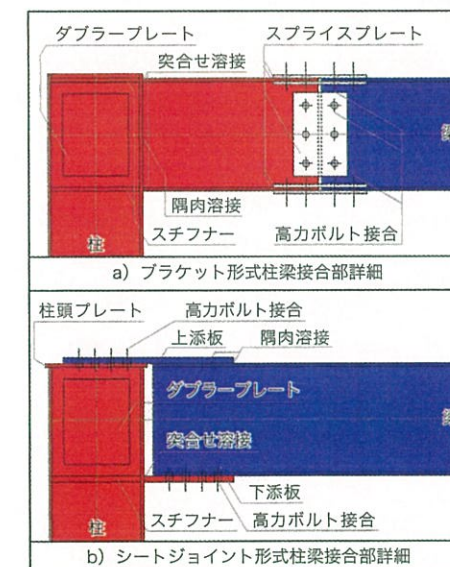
ダブラープレート

スプライスプレート

突合せ溶接

隅肉溶接

スチフナー

高力ボルト接合

柱

a) ブラケット形式柱梁接合部詳細

柱頭プレート

高力ボルト接合

上添板

隅肉溶接

ダブラープレート

突合せ溶接

下添板

スチフナー

高力ボルト接合

柱

b) シートジョイント形式柱梁接合部詳細